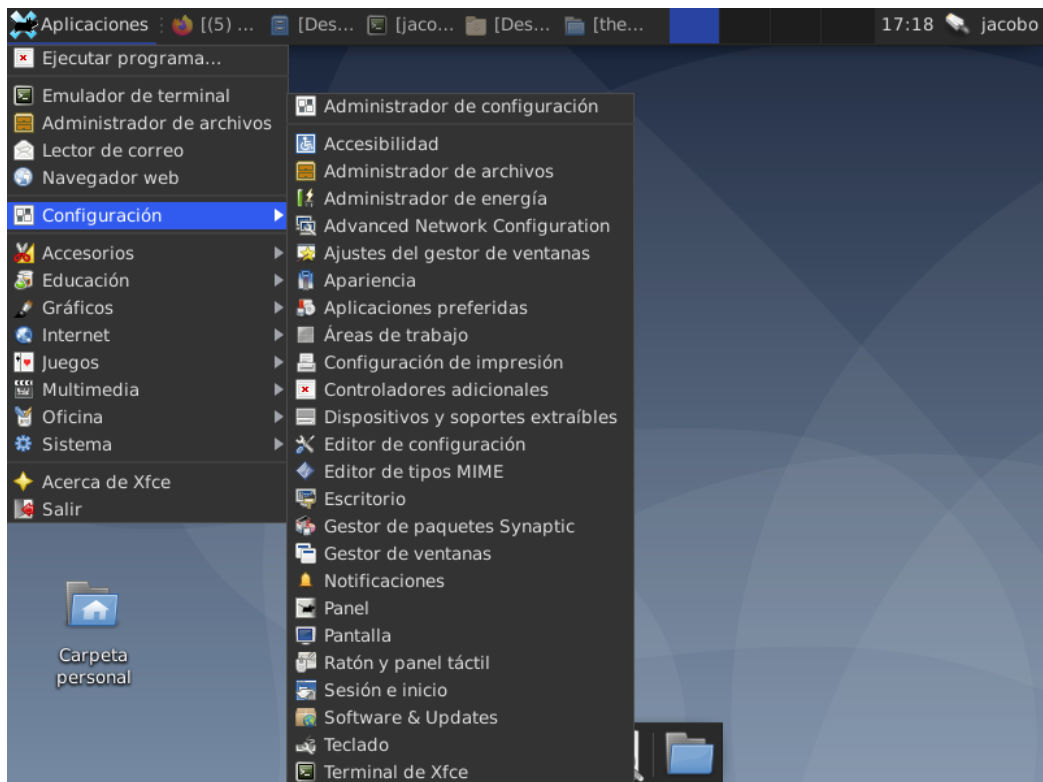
Aplicaciones [(5) ... [Des... [jaco... [Des... [the... 17:18 jacobo

Ejecutar programa...

Emulador de terminal
Administrador de archivos
Lector de correo
Navegador web

Configuración

Accesorios
Educación
Gráficos
Internet
Juegos
Multimedia
Oficina
Sistema

Acerca de Xfce
Salir

Administrador de configuración

Accesibilidad
Administrador de archivos
Administrador de energía
Advanced Network Configuration
Ajustes del gestor de ventanas
Apariencia
Aplicaciones preferidas
Áreas de trabajo
Configuración de impresión
Controladores adicionales
Dispositivos y soportes extraíbles
Editor de configuración
Editor de tipos MIME
Escritorio
Gestor de paquetes Synaptic
Gestor de ventanas
Notificaciones
Panel
Pantalla
Ratón y panel táctil
Sesión e inicio
Software & Updates
Teclado
Terminal de Xfce

Carpeta personal